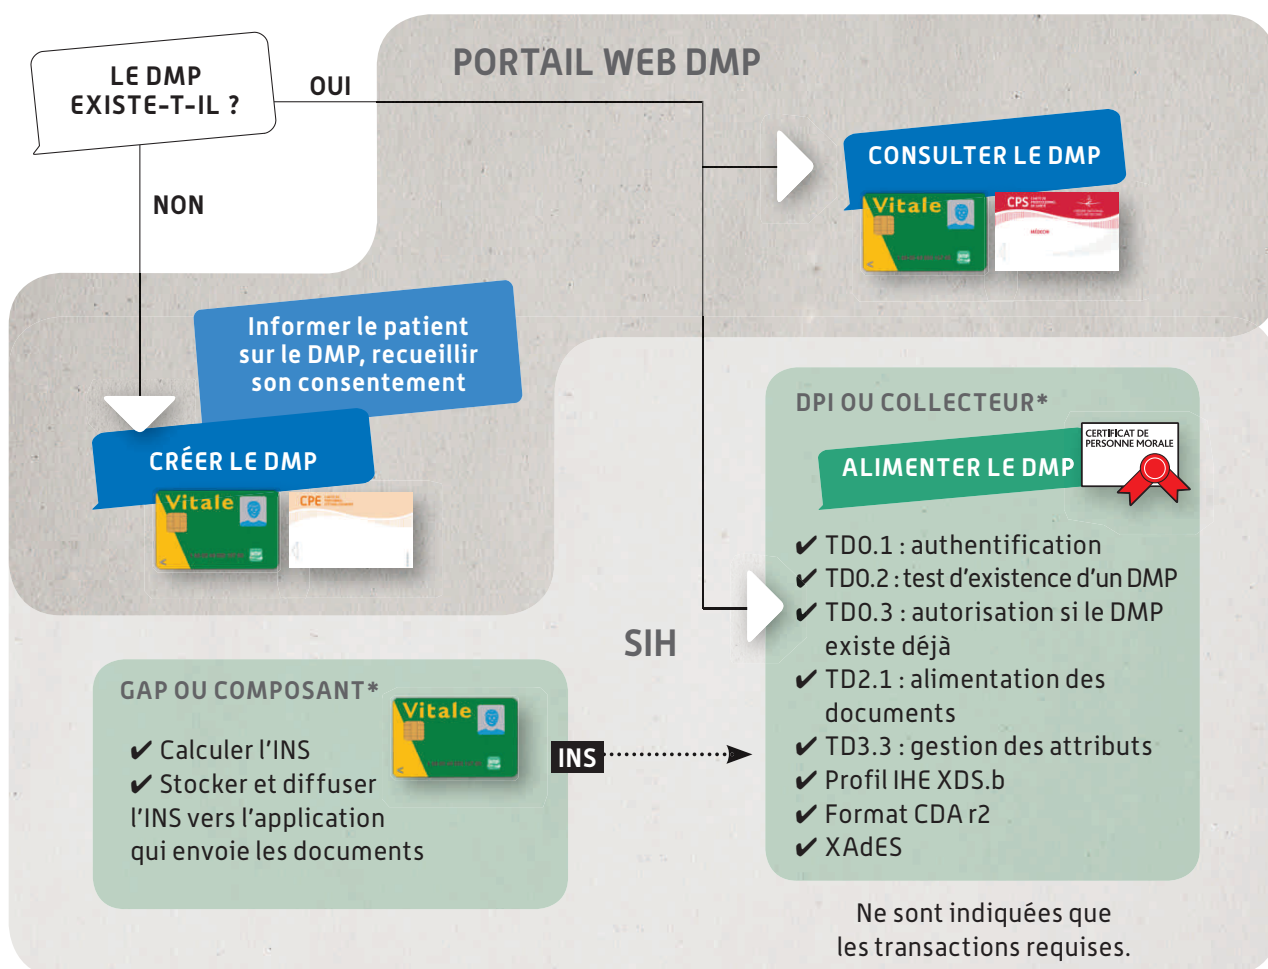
LE DMP
EXISTE-T-IL ?

OUI

NON

PORTAIL WEB DMP

CONSULTER LE DMP

Vitale

CPS

Informer le patient sur le DMP, recueillir son consentement

CRÉER LE DMP

Vitale

CPE

DPI OU COLLECTEUR*

CERTIFICAT DE PERSONNE MORALE

ALIMENTER LE DMP

✔ TD0.1 : authentification
✔ TD0.2 : test d'existence d'un DMP
✔ TD0.3 : autorisation si le DMP existe déjà
✔ TD2.1 : alimentation des documents
✔ TD3.3 : gestion des attributs
✔ Profil IHE XDS.b
✔ Format CDA r2
✔ XAdES

SIH

GAP OU COMPOSANT*

Vitale

✔ Calculer l'INS
✔ Stocker et diffuser l'INS vers l'application qui envoie les documents

INS

Ne sont indiquées que les transactions requises.